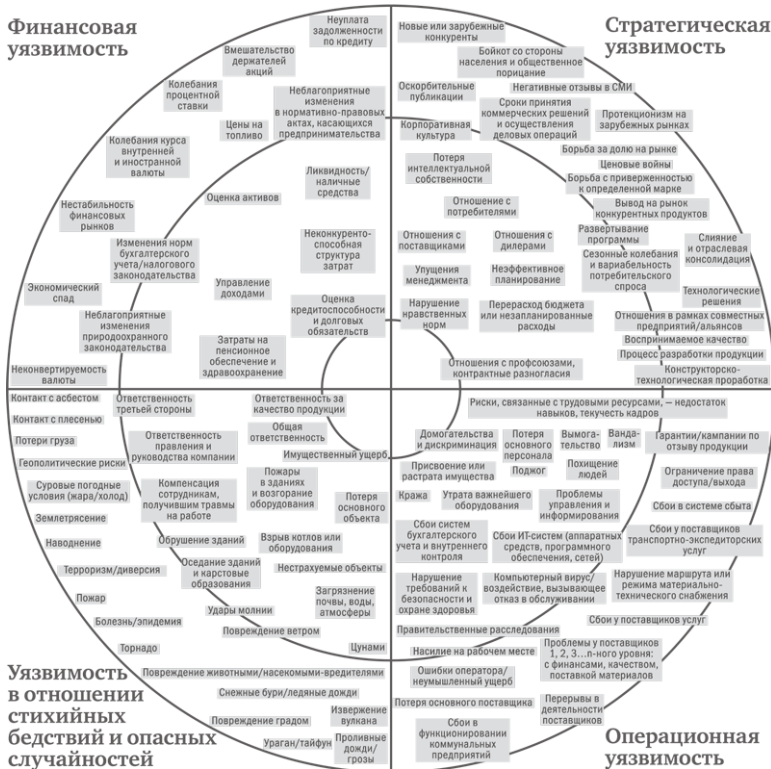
Финансовая уязвимость

Неуплата задолженности по кредиту

Вмешательство держателей акций

Колебания процентной ставки

Неблагоприятные изменения в нормативно-правовых актах, касающихся предпринимательства

Цены на топливо

Колебания курса внутренней и иностранной валюты

Ликвидность/наличные средства

Оценка активов

Нестабильность финансовых рынков

Неконкурентоспособная структура затрат

Изменения норм бухгалтерского учета/налогового законодательства

Управление доходами

Экономический спад

Оценка кредитоспособности и долговых обязательств

Неблагоприятные изменения природоохранного законодательства

Затраты на пенсионное обеспечение и здравоохранение

Неконвертируемость валюты

Стратегическая уязвимость

Новые или зарубежные конкуренты

Бойкот со стороны населения и общественное порицание

Негативные отзывы в СМИ

Оскорбительные публикации

Сроки принятия коммерческих решений и осуществления деловых операций

Протекционизм на зарубежных рынках

Корпоративная культура

Борьба за долю на рынке

Ценовые войны

Потеря интеллектуальной собственности

Борьба с приверженностью к определенной марке

Отношение с потребителями

Вывод на рынок конкурентных продуктов

Отношения с поставщиками

Отношения с дилерами

Развертывание программы

Слияние и отраслевая консолидация

Упущения менеджмента

Неэффективное планирование

Сезонные колебания и вариабельность потребительского спроса

Технологические решения

Нарушение нравственных норм

Перерасход бюджета или незапланированные расходы

Отношения в рамках совместных предприятий/альянсов

Воспринимаемое качество

Процесс разработки продукции

Отношения с профсоюзами, контрактные разногласия

Конструкторско-технологическая проработка

Контакт с асбестом

Ответственность третьей стороны

Ответственность за качество продукции

Контакт с плесенью

Общая ответственность

Потери груза

Ответственность правления и руководства компании

Имущественный ущерб

Геополитические риски

Компенсация сотрудникам, получившим травмы на работе

Пожары в зданиях и возгорание оборудования

Суровые погодные условия (жара/холод)

Потеря основного объекта

Землетрясение

Обрушение зданий

Взрыв котлов или оборудования

Наводнение

Оседание зданий и карстовые образования

Нестрахуемые объекты

Терроризм/диверсия

Загрязнение почвы, воды, атмосферы

Пожар

Удары молнии

Болезнь/эпидемия

Повреждение ветром

Торнадо

Цунами

Повреждение животными/насекомыми-вредителями

Снежные бури/ледяные дожди

Повреждение градом

Извержение вулкана

Ураган/тайфун

Проливные дожди/грозы

Уязвимость в отношении стихийных бедствий и опасных случайностей

Риски, связанные с трудовыми ресурсами, — недостаток навыков, текучесть кадров

Домогательства и дискриминация

Потеря основного персонала

Вымогательство

Вандализм

Гарантии/кампании по отзыву продукции

Присвоение или растрата имущества

Подкоп

Похищение людей

Ограничение права доступа/выхода

Кража

Утрата важнейшего оборудования

Проблемы управления и информирования

Сбои в системе сбыта

Сбои систем бухгалтерского учета и внутреннего контроля

Сбои ИТ-систем (аппаратных средств, программного обеспечения, сетей)

Сбои у поставщиков транспортно-экспедиторских услуг

Нарушение требований к безопасности и охране здоровья

Компьютерный вирус/воздействие, вызывающее отказ в обслуживании

Нарушение маршрута или режима материально-технического снабжения

Сбои у поставщиков услуг

Правительственные расследования

Насилие на рабочем месте

Проблемы у поставщиков 1, 2, 3...n-ного уровня: с финансами, качеством, поставкой материалов

Ошибки оператора/неумышленный ущерб

Потеря основного поставщика

Перерывы в деятельности поставщиков

Сбои в функционировании коммунальных предприятий

Операционная уязвимость